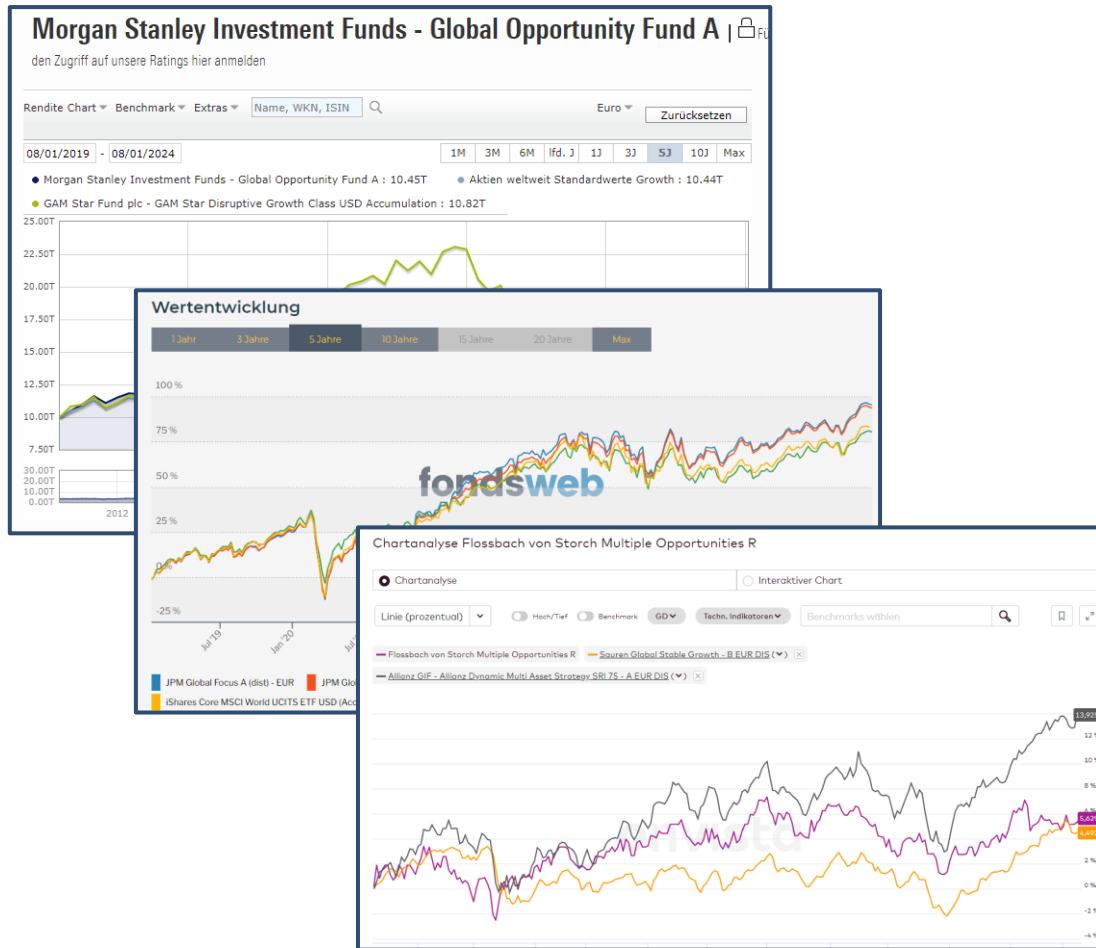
Morgan Stanley Investment Funds - Global Opportunity Fund A | Fü

den Zugriff auf unsere Ratings hier anmelden

Rendite Chart Benchmark Extras Name, WKN, ISIN Euro Zurücksetzen

08/01/2019 - 08/01/2024 1M 3M 6M lfd. J 1J 3J 5J 10J Max

Morgan Stanley Investment Funds - Global Opportunity Fund A : 10.45T
Aktien weltweit Standardwerte Growth : 10.44T
GAM Star Fund plc - GAM Star Disruptive Growth Class USD Accumulation : 10.82T

25.00T
22.50T
20.00T
17.50T
15.00T
12.50T
10.00T
7.50T
30.00T
20.00T
10.00T
0.00T
2012

Wertentwicklung

1 Jahr 3 Jahre 5 Jahre 10 Jahre 15 Jahre 20 Jahre Max

100 %
75 %
50 %
25 %
0 %
-25 %
Jul 19
Jan '20
Jul

fondsweb

JPM Global Focus A (dist) - EUR
JPM Glo
iShares Core MSCI World UCITS ETF USD (Acc

Chartanalyse Flossbach von Storch Multiple Opportunities R

Chartanalyse
Interaktiver Chart

Linie (prozentual) Hoch/Tief Benchmark GD Techn. Indikatoren Benchmarks wählen

Flossbach von Storch Multiple Opportunities R
Sauren Global Stable Growth - B EUR DIS
Allianz GIF - Allianz Dynamic Multi Asset Strategy SRI 75 - A EUR DIS

13,92
12 %
10 %
8 %
6 %
5,62
4,49
2 %
0 %
-2 %
-4 %